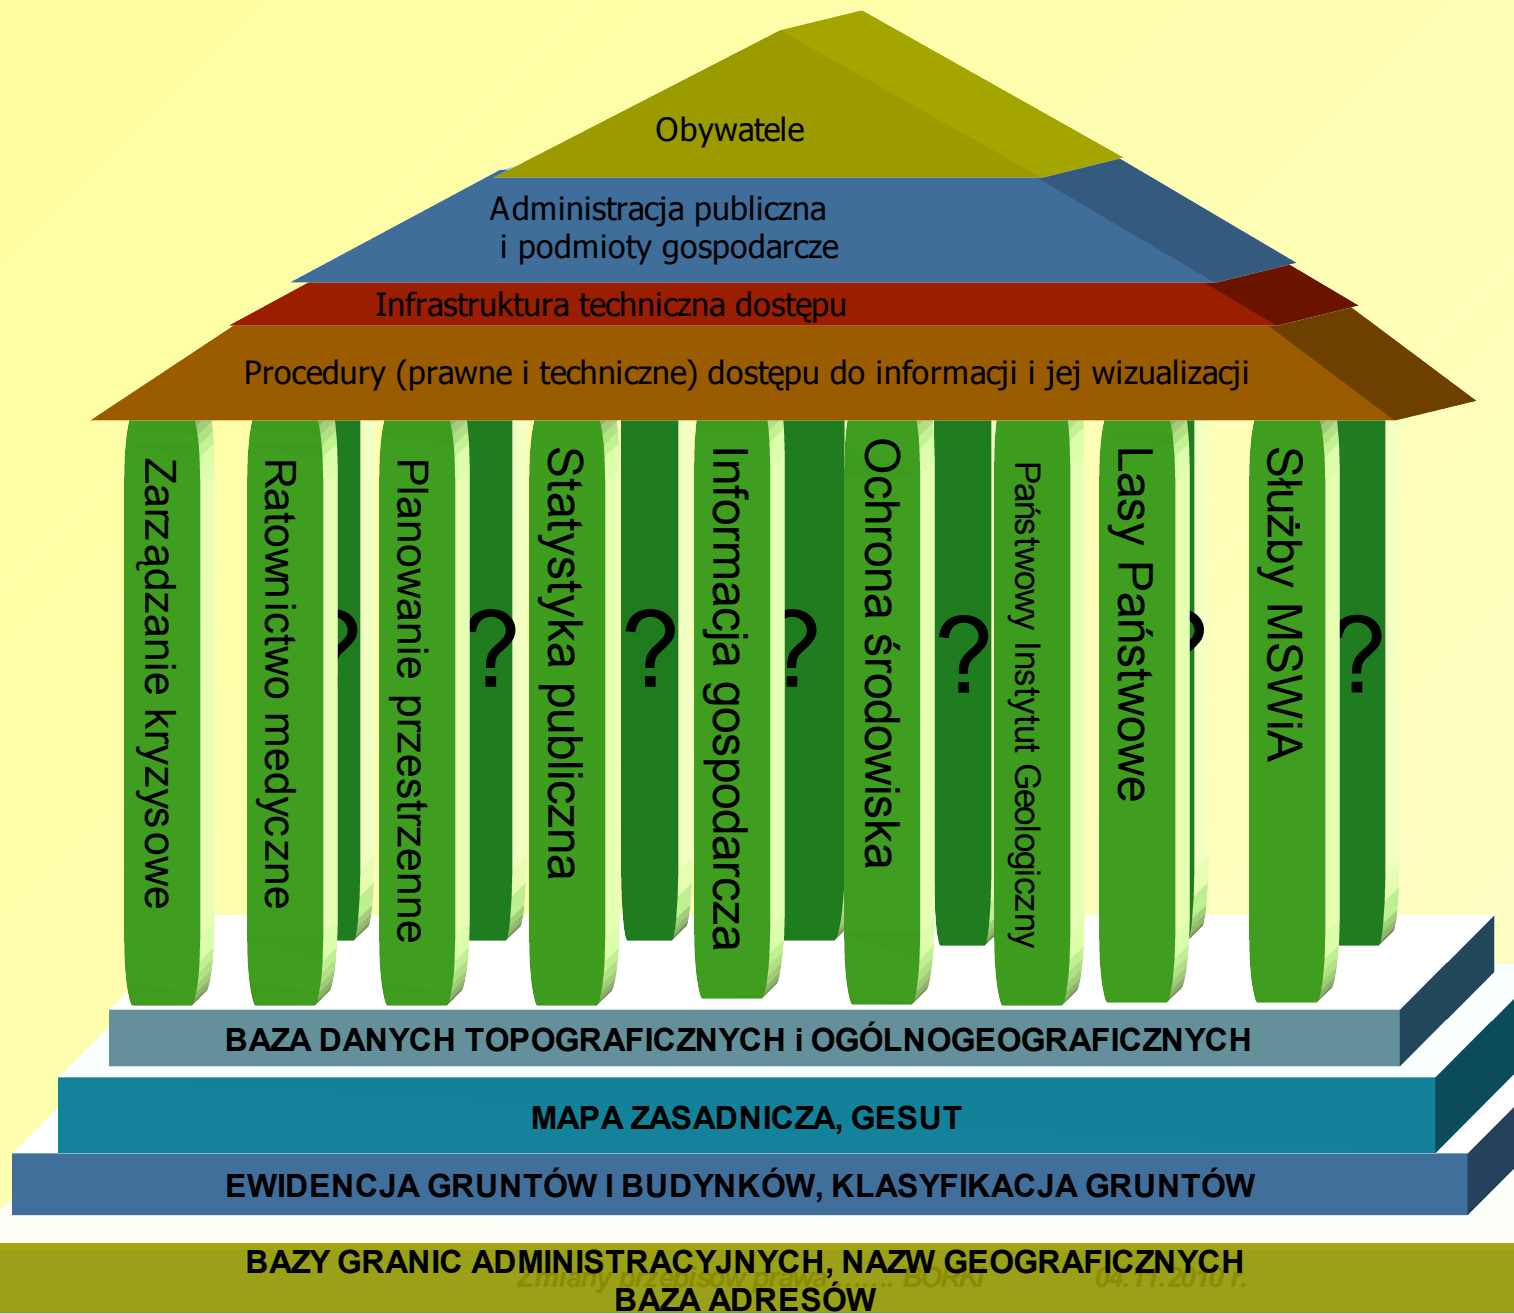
Obywatele

Administracja publiczna
i podmioty gospodarcze

Infrastruktura techniczna dostępu

Procedury (prawne i techniczne) dostępu do informacji i jej wizualizacji

Zarządzanie kryzysowe

Ratownictwo medyczne

?

Planowanie przestrzenne

?

Statystyka publiczna

?

Informacja gospodarcza

?

Ochrona środowiska

?

Państwowy Instytut Geologiczny

Lasy Państwowe

?

Służby MSWiA

?

BAZA DANYCH TOPOGRAFICZNYCH i OGÓLNOGEOGRAFICZNYCH

MAPA ZASADNICZA, GESUT

EWIDENCJA GRUNTÓW I BUDYNKÓW, KLASYFIKACJA GRUNTÓW

BAZY GRANIC ADMINISTRACYJNYCH, NAZW GEOGRAFICZNYCH
BAZA ADRESÓW

Zmiany przepisów prawa....... BORKI 04.11.2010 r.